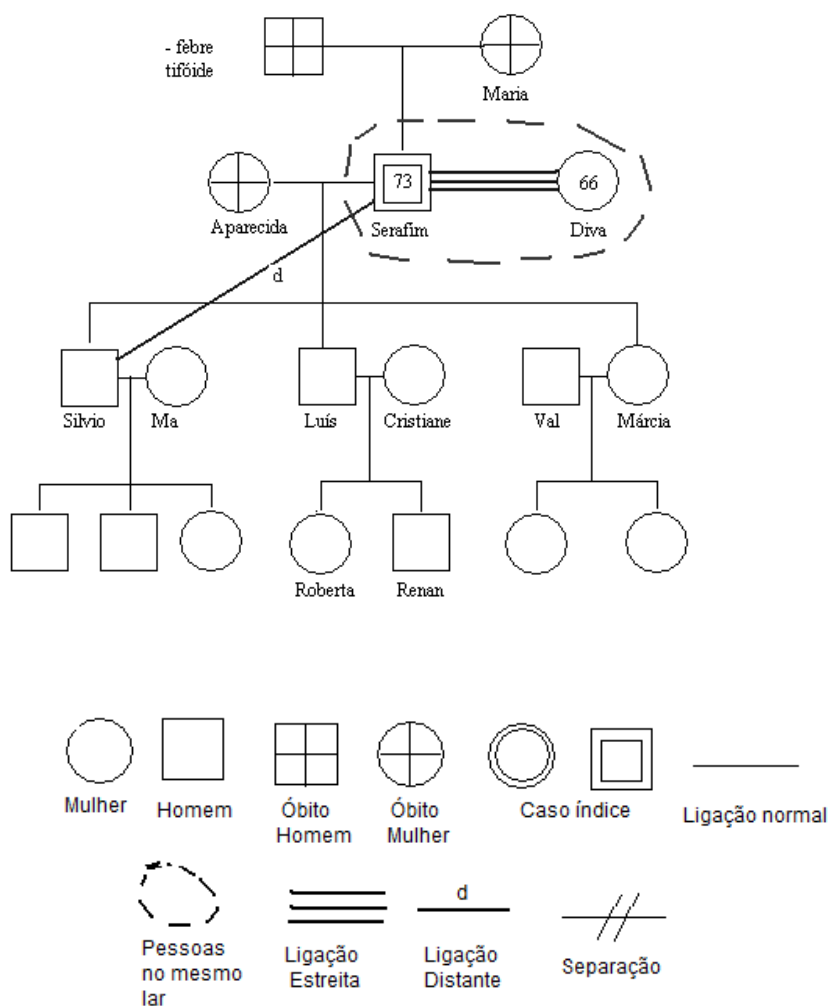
- febre tifóide

Maria

Aparecida

73

Serafim

66

Diva

d

Silvio

Ma

Luís

Cristiane

Val

Márcia

Roberta

Renan

Mulher

Homem

Óbito Homem

Óbito Mulher

Caso índice

Ligação normal

Pessoas no mesmo lar

Ligação Estreita

d

Ligação Distante

Separação